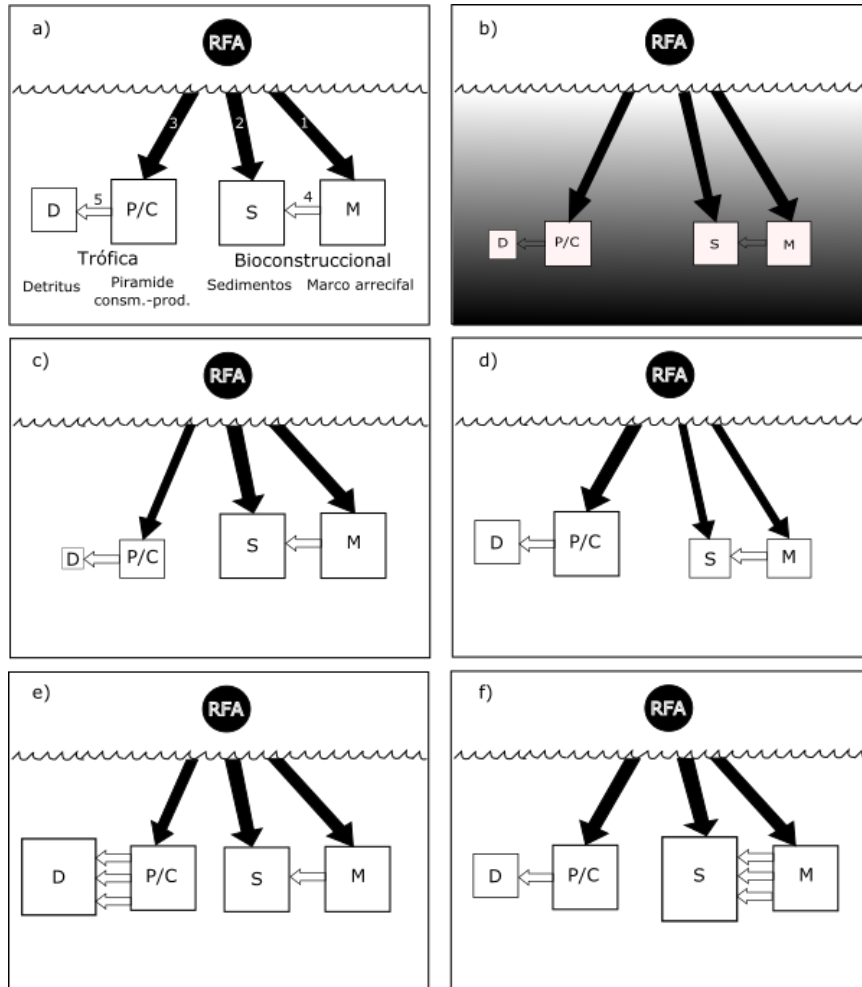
a)

RFA

3 2 1

D 5 P/C S 4 M

Trófica Bioconstruccional

Detritus Piramide consm.-prod. Sedimentos Marco arrecifal

b)

RFA

D P/C S M

c)

RFA

D P/C S M

d)

RFA

D P/C S M

e)

RFA

D P/C S M

f)

RFA

D P/C S M